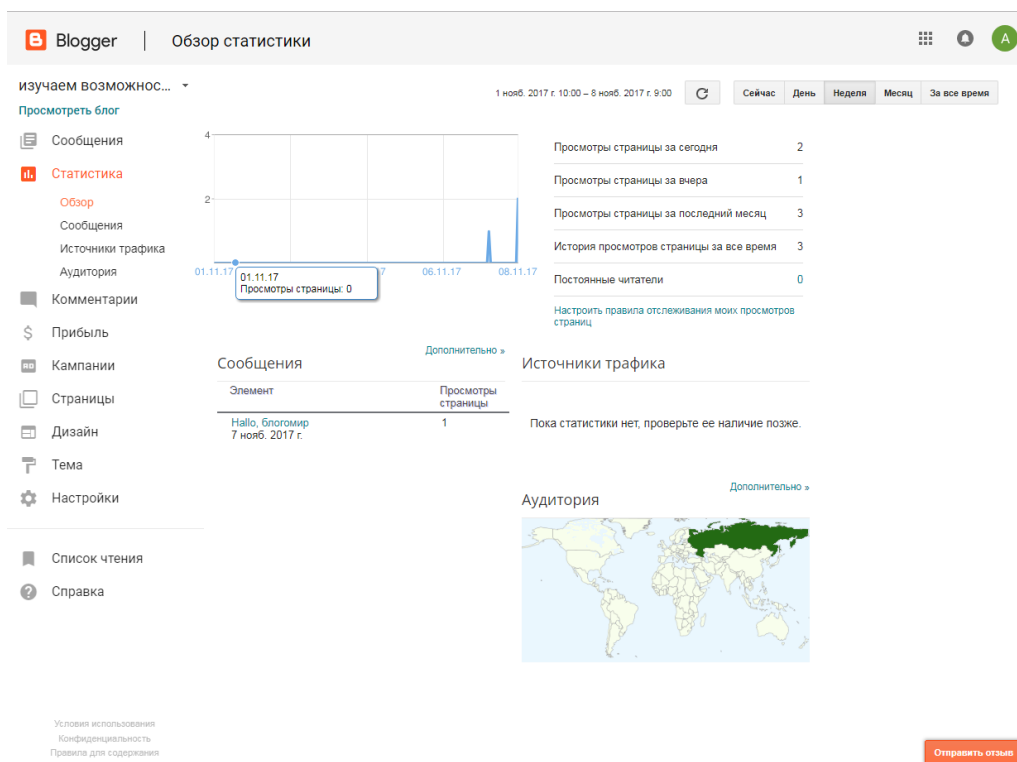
Blogger | Обзор статистики

A

изучаем возможнос...

Просмотреть блог

Сообщения

Статистика

Обзор

Сообщения

Источники трафика

Аудитория

Комментарии

Прибыль

Кампании

Страницы

Дизайн

Тема

Настройки

Список чтения

Справка

1 нояб. 2017 г. 10:00 – 8 нояб. 2017 г. 9:00

Сейчас | День | Неделя | Месяц | За все время

4

2

01.11.17

01.11.17
Просмотры страницы: 0

17

06.11.17

08.11.17

| Просмотры страницы за сегодня | 2 |
|---|---|
| Просмотры страницы за вчера | 1 |
| Просмотры страницы за последний месяц | 3 |
| История просмотров страницы за все время | 3 |
| Постоянные читатели | 0 |

Настроить правила отслеживания моих просмотров страниц

Сообщения

Дополнительно »

| Элемент | Просмотры страницы |
|---|---|
| Hallo, блогомир 7 нояб. 2017 г. | 1 |

Источники трафика

Пока статистики нет, проверьте ее наличие позже.

Дополнительно »

Аудитория

Условия использования

Конфиденциальность

Правила для содержания

Отправить отзыв